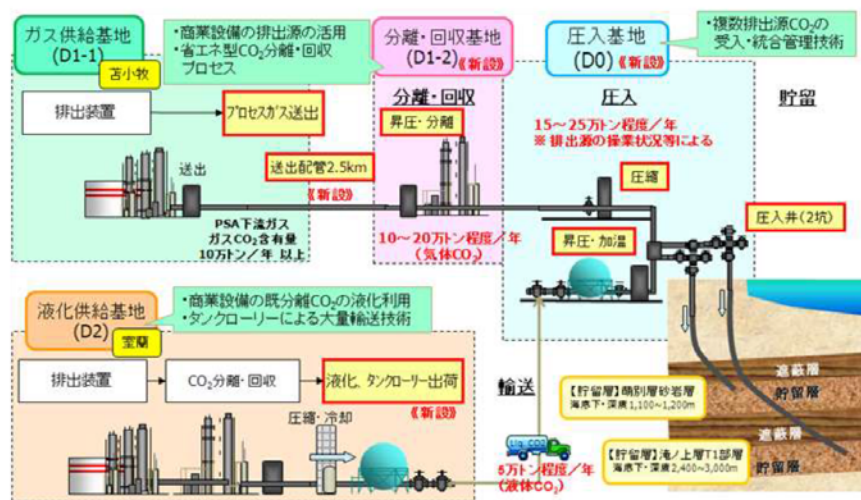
ガス供給基地
(D1-1)
苫小牧

・商業設備の排出源の活用
・省エネ型$CO_2$分離・回収プロセス

分離・回収基地
(D1-2)《新設》

圧入基地
(D0)《新設》

・複数排出源$CO_2$の受入・統合管理技術

排出装置
プロセスガス送出

分離・回収
昇圧・分離

圧入
15～25万トン程度／年
※排出源の操業状況等による

貯留

送出
送出配管2.5km
《新設》

圧縮

圧入井(2坑)

PSA下流ガス
ガス$CO_2$含有量
10万トン／年 以上

10～20万トン程度／年
(気体$CO_2$)

昇圧・加温

液化供給基地
(D2)
室蘭

・商業設備の既分離$CO_2$の液化利用
・タンクローリーによる大量輸送技術

排出装置
$CO_2$分離・回収
液化、タンクローリー出荷
《新設》

圧縮・冷却

輸送

遮蔽層
貯留層
【貯留層】萌別層砂岩層
海底下・深度1,100～1,200m

遮蔽層
【貯留層】滝ノ上層T1部層
海底下・深度2,400～3,000m
貯留層

液化$CO_2$
5万トン程度／年
(液体$CO_2$)